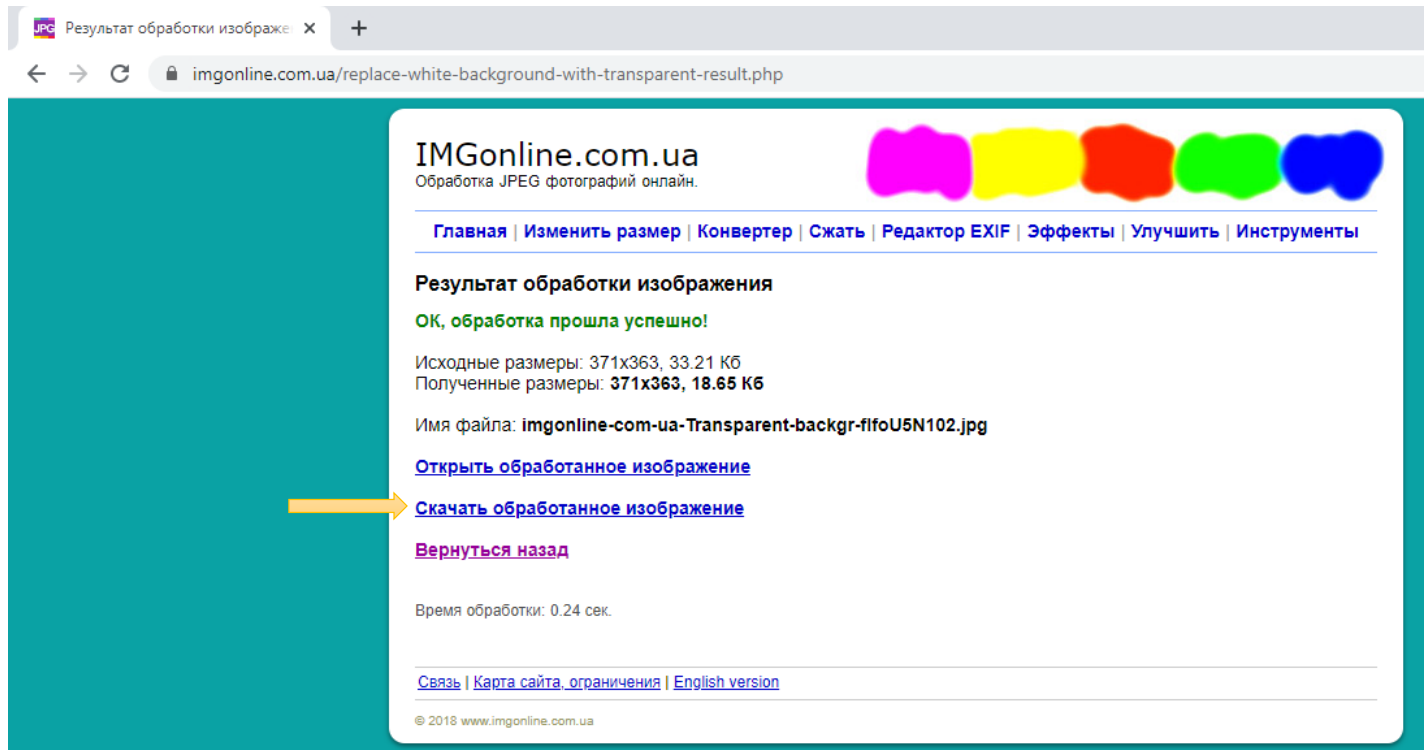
JPG Результат обработки изображе ×

imgonline.com.ua/replace-white-background-with-transparent-result.php

IMGonline.com.ua
Обработка JPEG фотографий онлайн.

Главная | Изменить размер | Конвертер | Сжать | Редактор EXIF | Эффекты | Улучшить | Инструменты

Результат обработки изображения

ОК, обработка прошла успешно!

Исходные размеры: 371x363, 33.21 Кб
Полученные размеры: 371x363, 18.65 Кб

Имя файла: imgonline-com-ua-Transparent-backgr-fIfoU5N102.jpg

Открыть обработанное изображение

Скачать обработанное изображение

Вернуться назад

Время обработки: 0.24 сек.

Связь | Карта сайта, ограничения | English version

© 2018 www.imgonline.com.ua